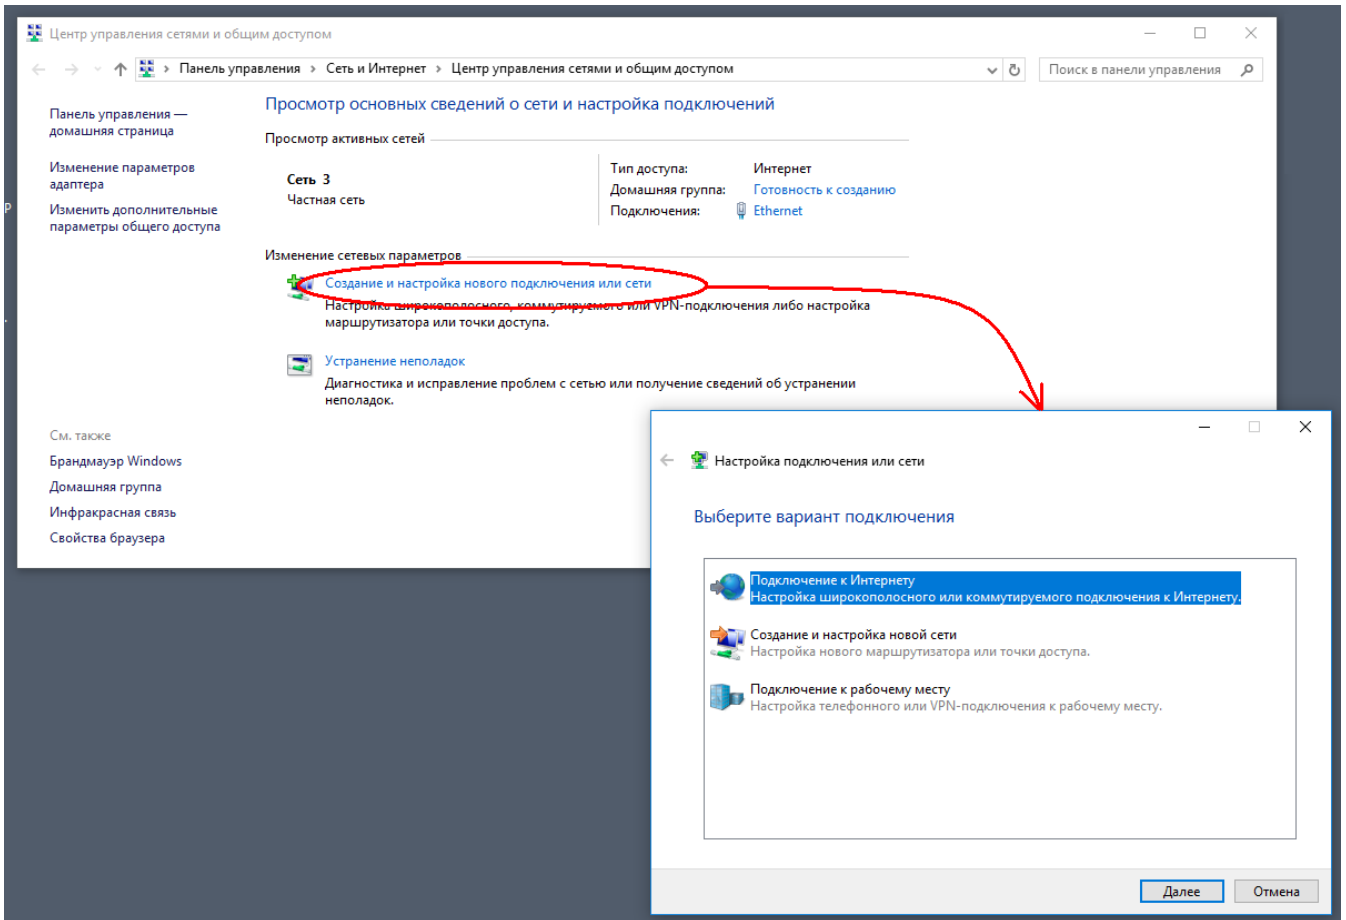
Центр управления сетями и общим доступом

Панель управления › Сеть и Интернет › Центр управления сетями и общим доступом

Поиск в панели управления

Панель управления — домашняя страница

Изменение параметров адаптера

Изменить дополнительные параметры общего доступа

Просмотр основных сведений о сети и настройка подключений

Просмотр активных сетей

Сеть 3
Частная сеть

Тип доступа: Интернет
Домашняя группа: Готовность к созданию
Подключения: Ethernet

Изменение сетевых параметров

Создание и настройка нового подключения или сети
Настройка широкополосного, коммутируемого или VPN-подключения либо настройка маршрутизатора или точки доступа.

Устранение неполадок
Диагностика и исправление проблем с сетью или получение сведений об устранении неполадок.

См. также
Брандмауэр Windows
Домашняя группа
Инфракрасная связь
Свойства браузера

Настройка подключения или сети

Выберите вариант подключения

Подключение к Интернету
Настройка широкополосного или коммутируемого подключения к Интернету.

Создание и настройка новой сети
Настройка нового маршрутизатора или точки доступа.

Подключение к рабочему месту
Настройка телефонного или VPN-подключения к рабочему месту.

Далее
Отмена